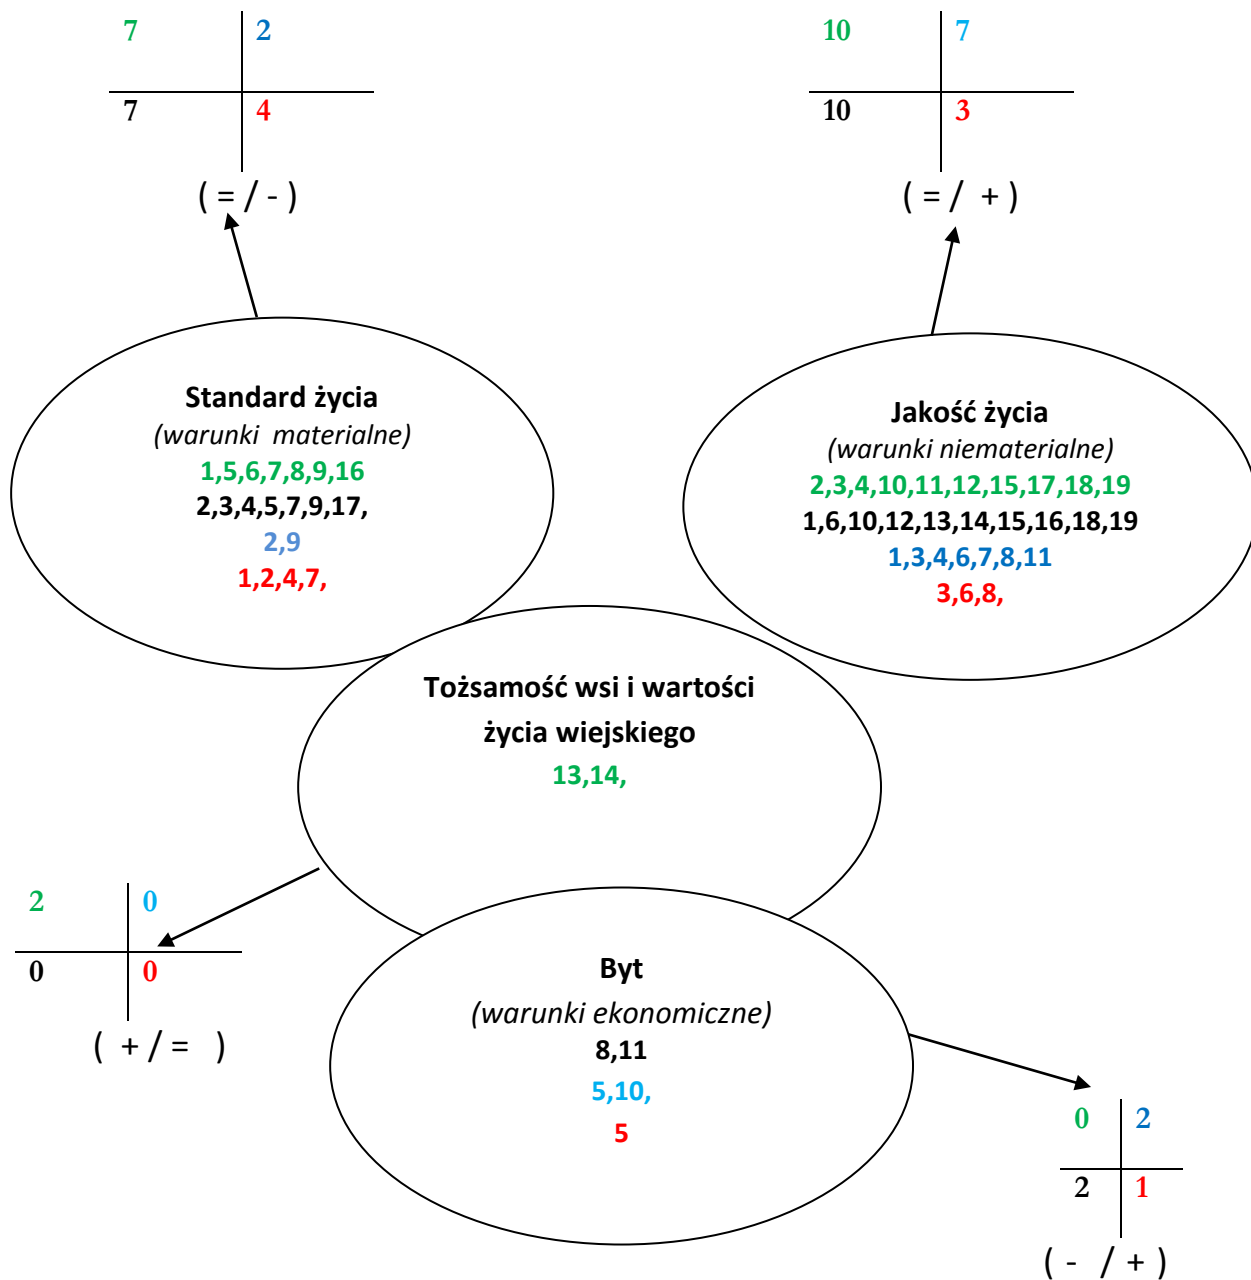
| 7 | 2 |
|---|---|
| 7 | 4 |

( = / - )

| 10 | 7 |
|---|---|
| 10 | 3 |

( = / + )

Standard życia
(warunki materialne)
1,5,6,7,8,9,16
2,3,4,5,7,9,17,
2,9
1,2,4,7,

Jakość życia
(warunki niematerialne)
2,3,4,10,11,12,15,17,18,19
1,6,10,12,13,14,15,16,18,19
1,3,4,6,7,8,11
3,6,8,

Tożsamość wsi i wartości życia wiejskiego
13,14,

| 2 | 0 |
|---|---|
| 0 | 0 |

( + / = )

Byt
(warunki ekonomiczne)
8,11
5,10,
5

| 0 | 2 |
|---|---|
| 2 | 1 |

( - / + )